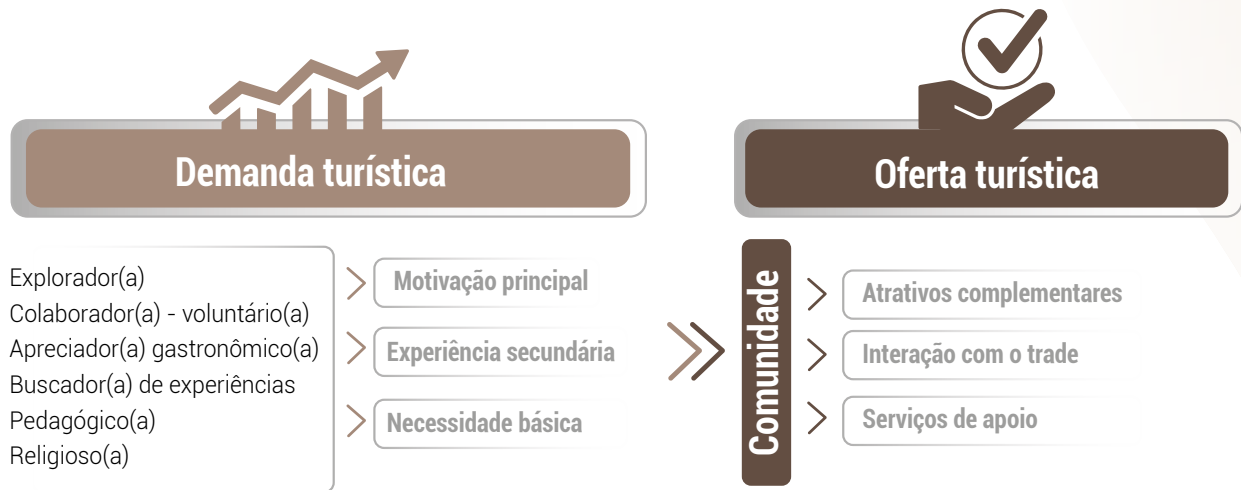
Demanda turística

Oferta turística

Explorador(a)
Colaborador(a) - voluntário(a)
Apreciador(a) gastronômico(a)
Buscador(a) de experiências
Pedagógico(a)
Religioso(a)

Motivação principal

Experiência secundária

Necessidade básica

Comunidade

Atrativos complementares

Interação com o trade

Serviços de apoio